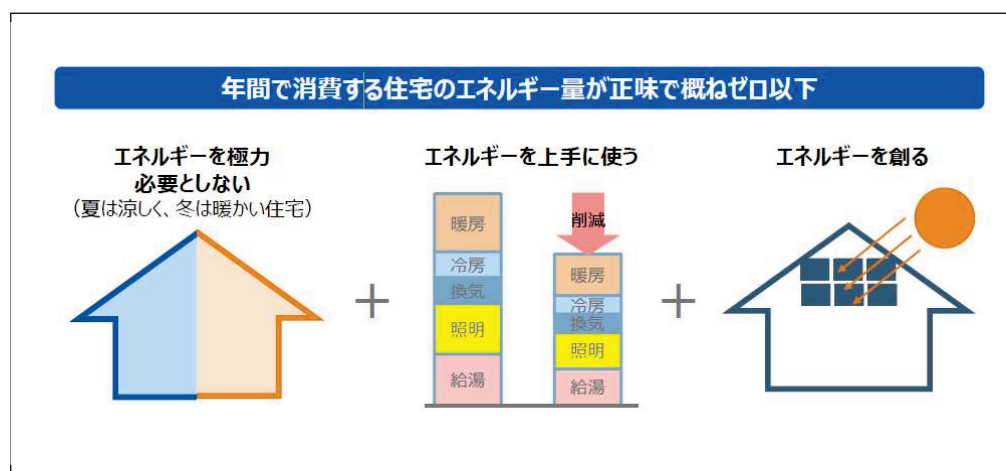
年間で消費する住宅のエネルギー量が正味で概ねゼロ以下

エネルギーを極力
必要としない
（夏は涼しく、冬は暖かい住宅）

＋

エネルギーを上手に使う

暖房
冷房
換気
照明
給湯

削減

暖房
冷房
換気
照明
給湯

＋

エネルギーを創る